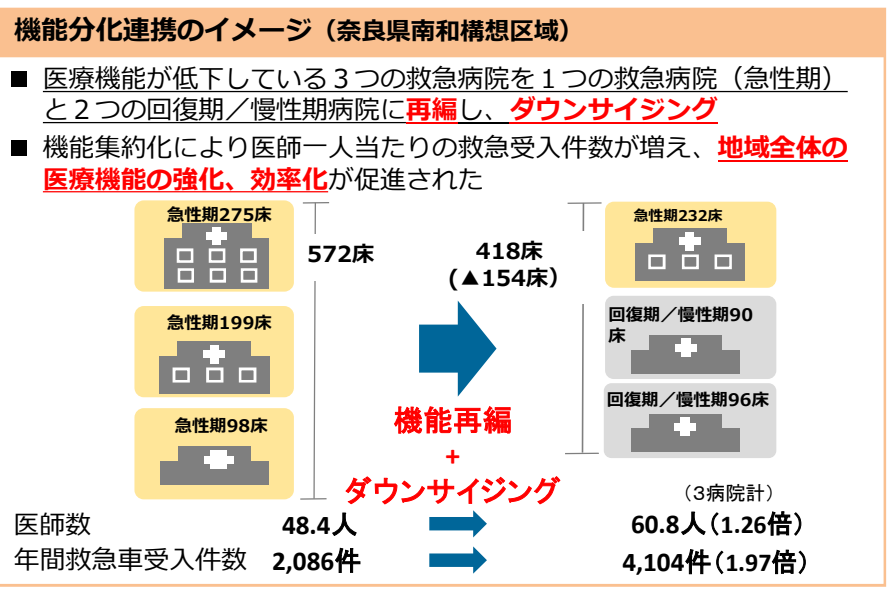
機能分化連携のイメージ（奈良県南和構想区域）

■ 医療機能が低下している３つの救急病院を１つの救急病院（急性期）と２つの回復期／慢性期病院に再編し、ダウンサイジング

■ 機能集約化により医師一人当たりの救急受入件数が増え、地域全体の医療機能の強化、効率化が促進された

急性期275床

急性期199床

急性期98床

572床

418床
（▲154床）

機能再編
+
ダウンサイジング

急性期232床

回復期／慢性期90床

回復期／慢性期96床

（3病院計）

| | | | |
|---|---|---|---|
| 医師数 | 48.4人 | → | 60.8人（1.26倍） |
| 年間救急車受入件数 | 2,086件 | → | 4,104件（1.97倍） |